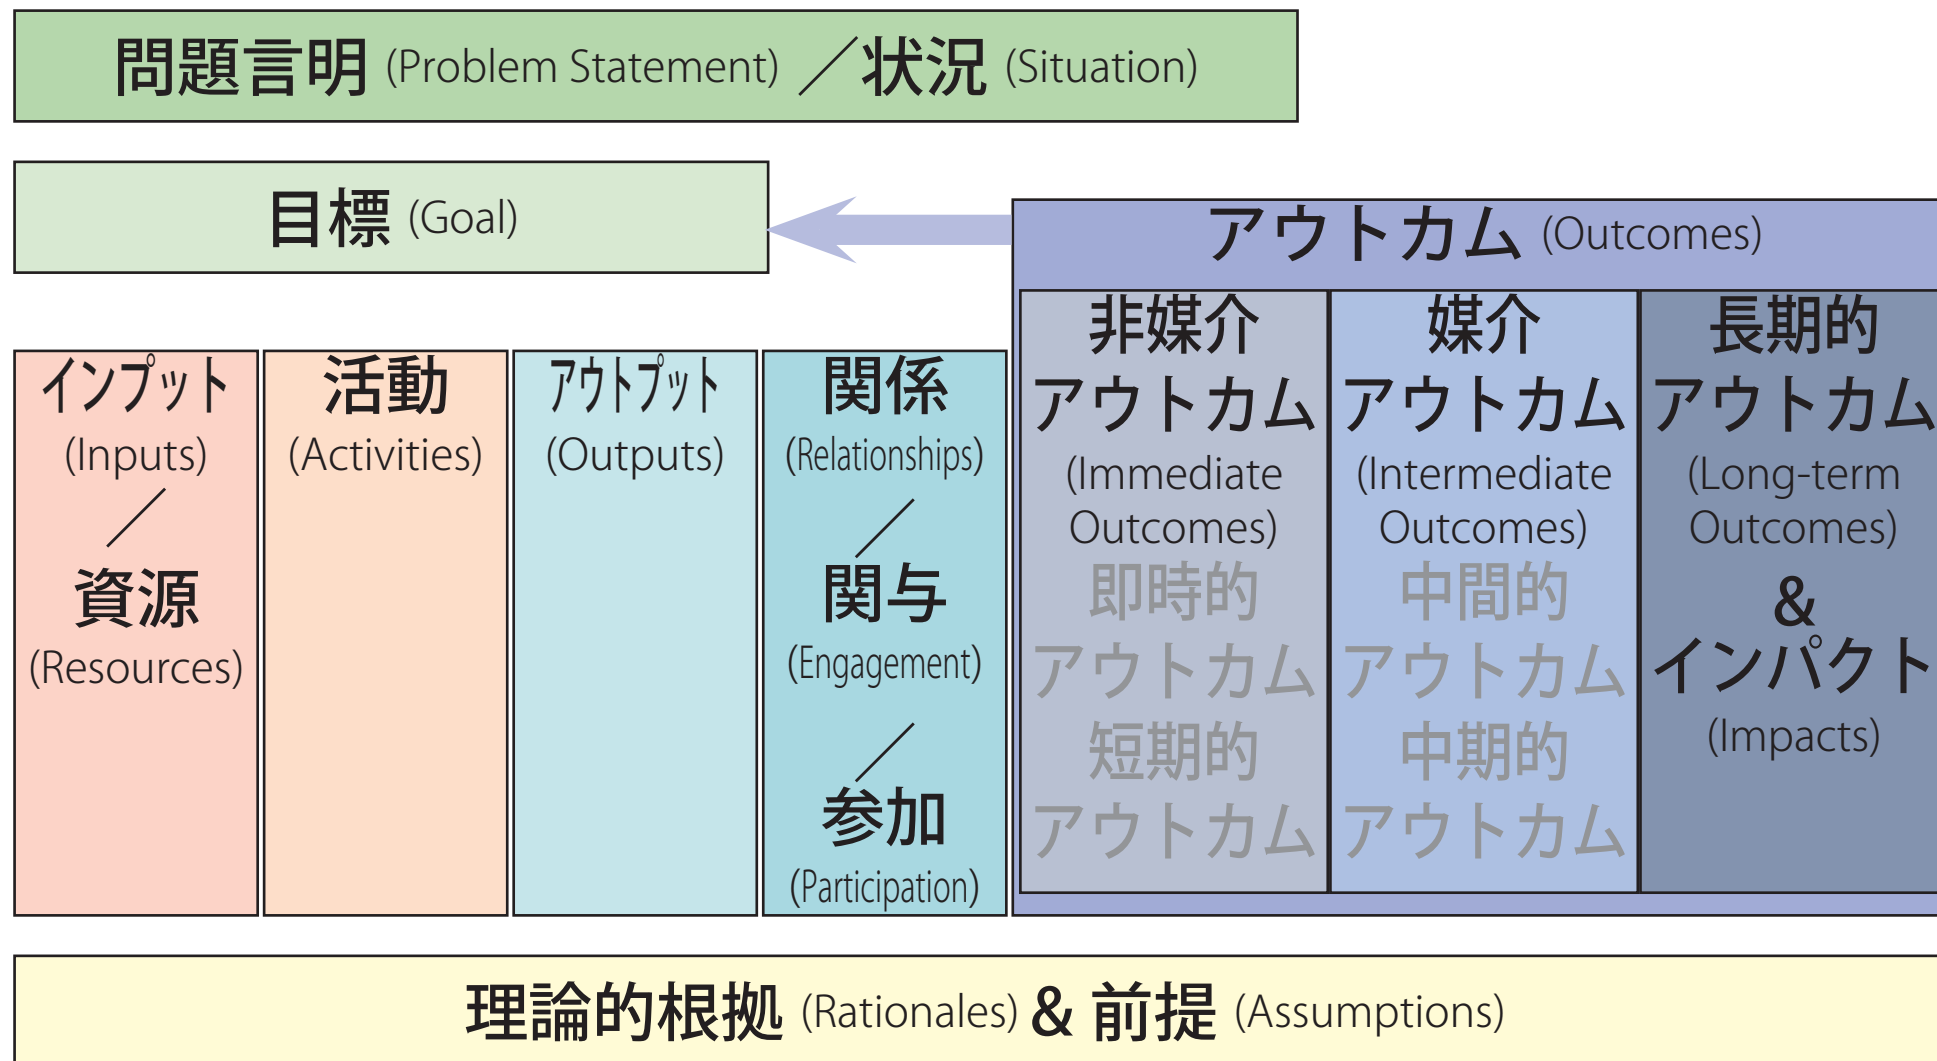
問題言明 (Problem Statement) ／状況 (Situation)

目標 (Goal)

アウトカム (Outcomes)

インプット (Inputs) ／ 資源 (Resources)

活動 (Activities)

アウトプット (Outputs)

関係 (Relationships) ／ 関与 (Engagement) ／ 参加 (Participation)

非媒介 アウトカム (Immediate Outcomes) 即時的 アウトカム 短期的 アウトカム

媒介 アウトカム (Intermediate Outcomes) 中間的 アウトカム 中期的 アウトカム

長期的 アウトカム (Long-term Outcomes) & インパクト (Impacts)

理論的根拠 (Rationales) & 前提 (Assumptions)